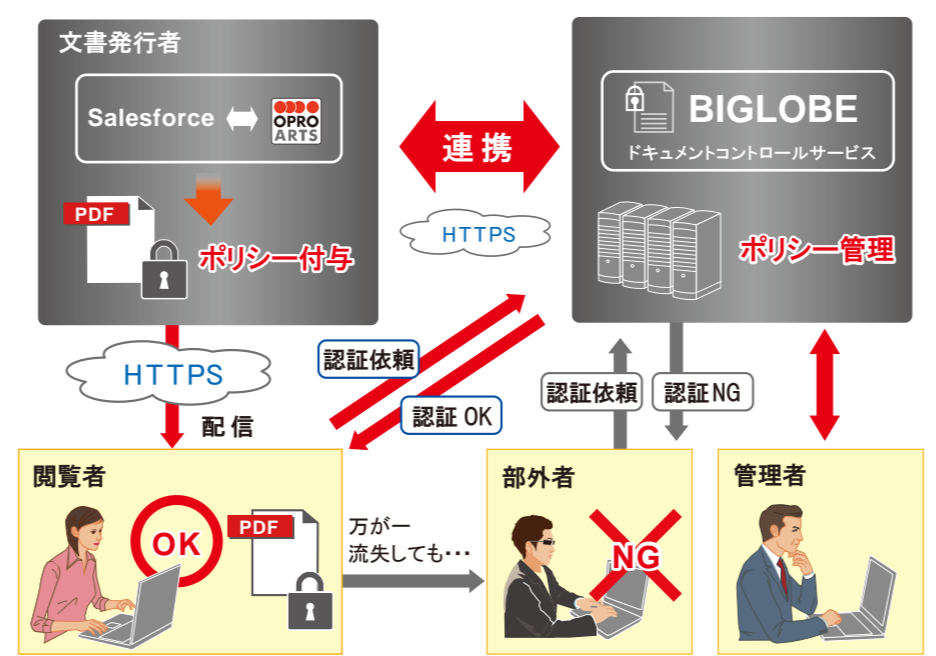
文書発行者

Salesforce

OPRO ARTS

PDF

ポリシー付与

連携

HTTPS

BIGLOBE
ドキュメントコントロールサービス

ポリシー管理

HTTPS

配信

認証依頼

認証 OK

認証依頼

認証NG

閲覧者

OK

PDF

万が一
流失しても･･･

部外者

NG

管理者